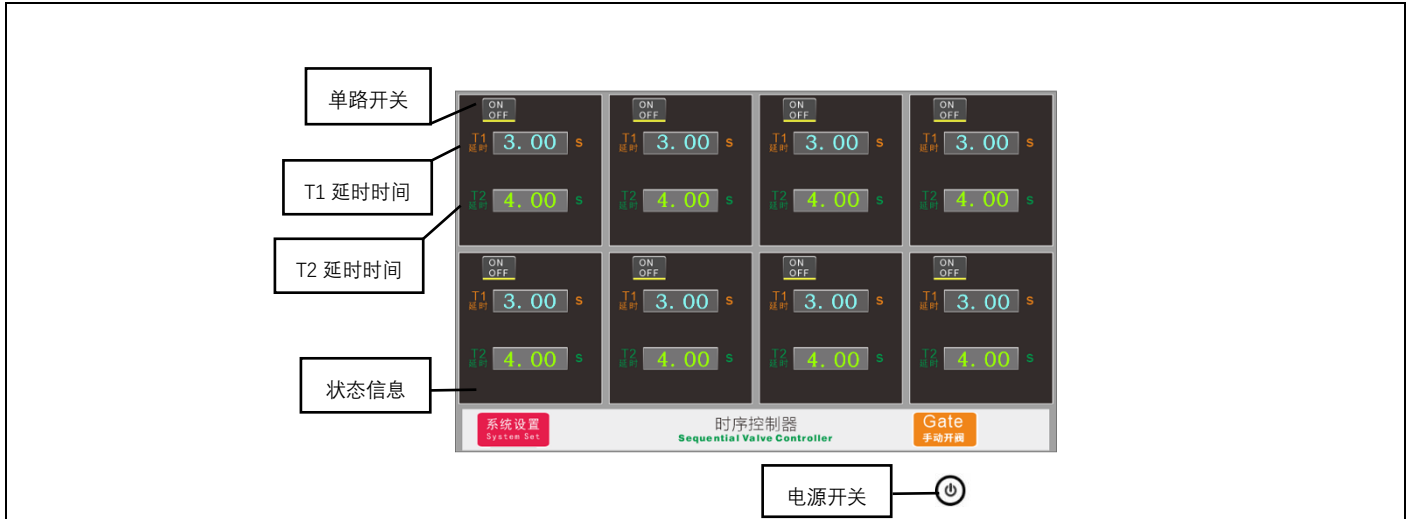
单路开关

T1 延时时间

T2 延时时间

状态信息

ON OFF
T1 延时 3.00 s
T2 延时 4.00 s

ON OFF
T1 延时 3.00 s
T2 延时 4.00 s

ON OFF
T1 延时 3.00 s
T2 延时 4.00 s

ON OFF
T1 延时 3.00 s
T2 延时 4.00 s

ON OFF
T1 延时 3.00 s
T2 延时 4.00 s

ON OFF
T1 延时 3.00 s
T2 延时 4.00 s

ON OFF
T1 延时 3.00 s
T2 延时 4.00 s

ON OFF
T1 延时 3.00 s
T2 延时 4.00 s

系统设置 System Set

时序控制器
Sequential Valve Controller

Gate 手动开阀

电源开关